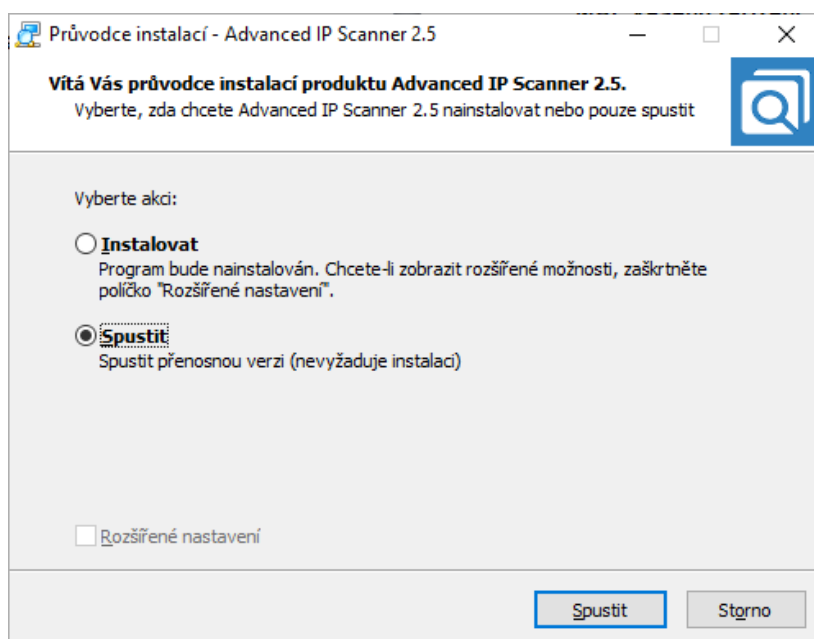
Průvodce instalací - Advanced IP Scanner 2.5

Vítá Vás průvodce instalací produktu Advanced IP Scanner 2.5.
Vyberte, zda chcete Advanced IP Scanner 2.5 nainstalovat nebo pouze spustit

Vyberte akci:

Instalovat
Program bude nainstalován. Chcete-li zobrazit rozšířené možnosti, zaškrtněte políčko "Rozšířené nastavení".

Spustit
Spustit přenosnou verzi (nevyžaduje instalaci)

Rozšířené nastavení

Spustit
Storno